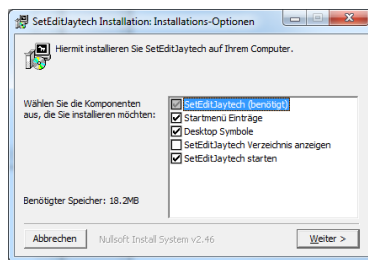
SetEditJaytech Installation: Installations-Optionen

Hiermit installieren Sie SetEditJaytech auf Ihrem Computer.

Wählen Sie die Komponenten aus, die Sie installieren möchten:

SetEditJaytech (benötigt)
Startmenü Einträge
Desktop Symbole
SetEditJaytech Verzeichnis anzeigen
SetEditJaytech starten

Benötigter Speicher: 18.2MB

Abbrechen
Nullsoft Install System v2.46
Weiter >